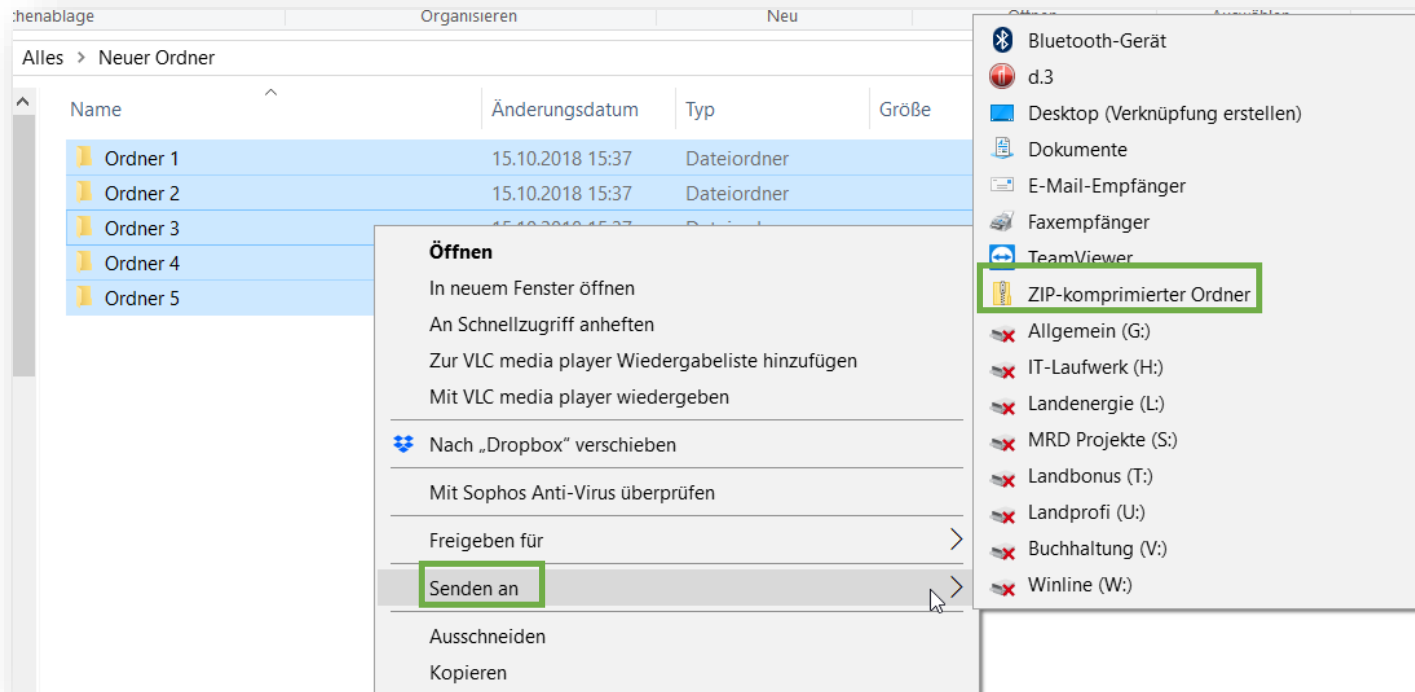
chenablage Organisieren Neu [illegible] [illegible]

Alles > Neuer Ordner

| Name | Änderungsdatum | Typ | Größe |
|---|---|---|---|
| Ordner 1 | 15.10.2018 15:37 | Dateiordner | |
| Ordner 2 | 15.10.2018 15:37 | Dateiordner | |
| Ordner 3 | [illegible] | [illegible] | |
| Ordner 4 | | | |
| Ordner 5 | | | |

Öffnen
In neuem Fenster öffnen
An Schnellzugriff anheften
Zur VLC media player Wiedergabeliste hinzufügen
Mit VLC media player wiedergeben
Nach „Dropbox“ verschieben
Mit Sophos Anti-Virus überprüfen
Freigeben für
Senden an
Ausschneiden
Kopieren

Bluetooth-Gerät
d.3
Desktop (Verknüpfung erstellen)
Dokumente
E-Mail-Empfänger
Faxempfänger
TeamViewer
ZIP-komprimierter Ordner
Allgemein (G:)
IT-Laufwerk (H:)
Landenergie (L:)
MRD Projekte (S:)
Landbonus (T:)
Landprofi (U:)
Buchhaltung (V:)
Winline (W:)